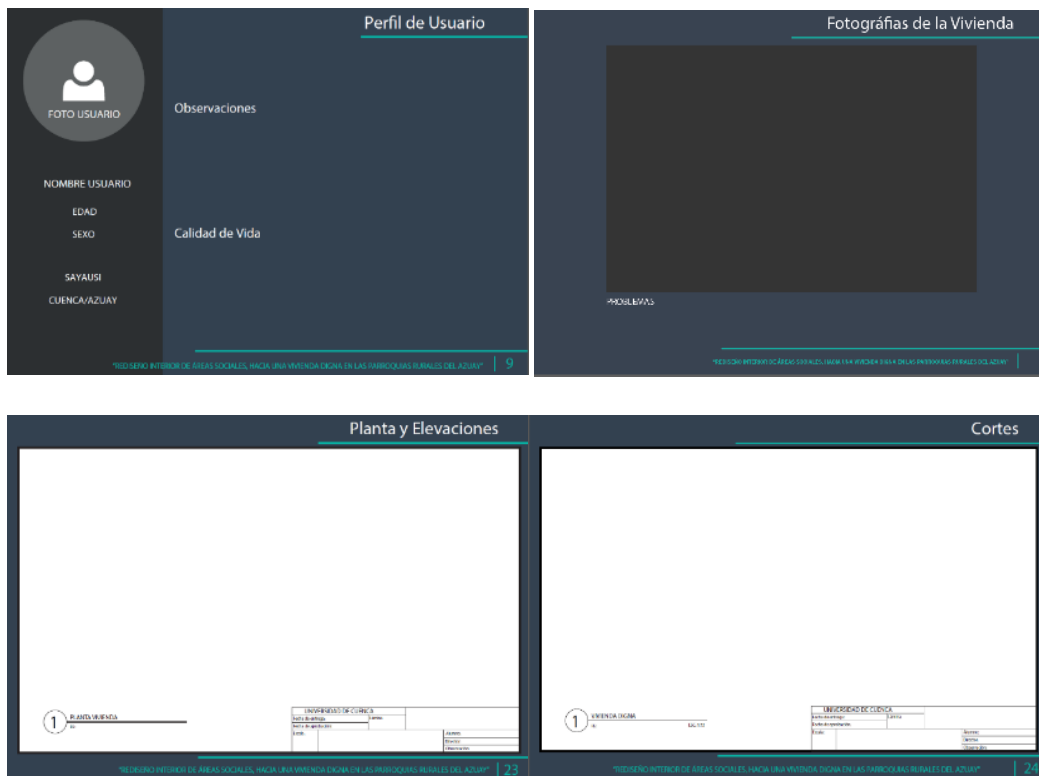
Perfil de Usuario

FOTO USUARIO

Observaciones

NOMBRE USUARIO

EDAD

SEXO

Calidad de Vida

SAYAUSI

CUENCA/AZUAY

"REDISEÑO INTERIOR DE ÁREAS SOCIALES, HACIA UNA VIVIENDA DIGNA EN LAS PARROQUIAS RURALES DEL AZUAY" 9

Fotografías de la Vivienda

PROBLEMAS

"REDISEÑO INTERIOR DE ÁREAS SOCIALES, HACIA UNA VIVIENDA DIGNA EN LAS PARROQUIAS RURALES DEL AZUAY"

Planta y Elevaciones

1 PLANTA VIVIENDA

UNIVERSIDAD DE CUENCA

"REDISEÑO INTERIOR DE ÁREAS SOCIALES, HACIA UNA VIVIENDA DIGNA EN LAS PARROQUIAS RURALES DEL AZUAY" 23

Cortes

1 VIVIENDA DIGNA

UNIVERSIDAD DE CUENCA

"REDISEÑO INTERIOR DE ÁREAS SOCIALES, HACIA UNA VIVIENDA DIGNA EN LAS PARROQUIAS RURALES DEL AZUAY" 24